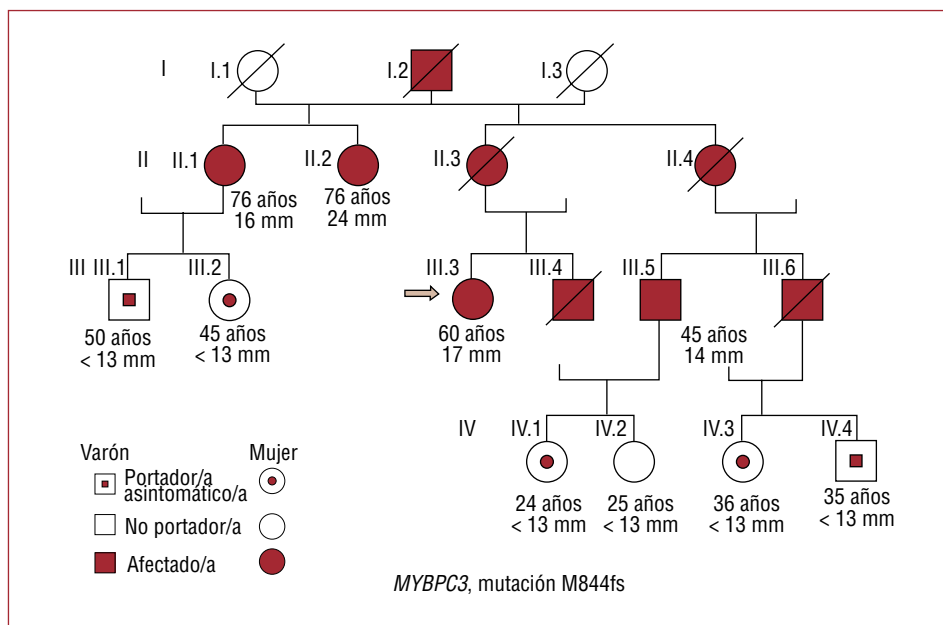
I
I.1
I.2
I.3

II
II.1
76 años
16 mm
II.2
76 años
24 mm
II.3
II.4

III
III.1
50 años
< 13 mm
III.2
45 años
< 13 mm
III.3
60 años
17 mm
III.4
III.5
45 años
14 mm
III.6

IV
IV.1
24 años
< 13 mm
IV.2
25 años
< 13 mm
IV.3
36 años
< 13 mm
IV.4
35 años
< 13 mm

Varón
Mujer
Portador/a asintomático/a
No portador/a
Afectado/a

*MYBPC3*, mutación M844fs